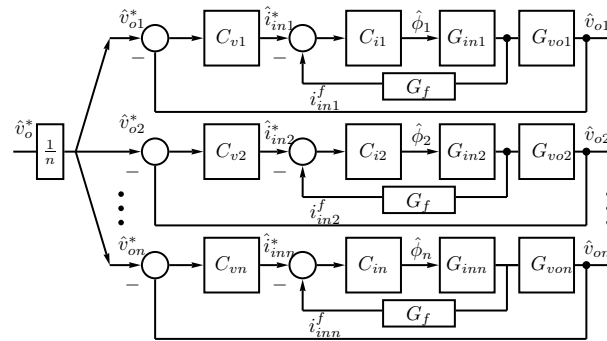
$\hat{v}_{o1}^*$
$C_{v1}$
$\hat{i}_{in1}^*$
$C_{i1}$
$\hat{\phi}_1$
$G_{in1}$
$G_{vo1}$
$\hat{v}_{o1}$
$-$
$-$
$G_f$
$i_{in1}^f$
$\hat{v}_o^*$
$\frac{1}{n}$
$\hat{v}_{o2}^*$
$C_{v2}$
$\hat{i}_{in2}^*$
$C_{i2}$
$\hat{\phi}_2$
$G_{in2}$
$G_{vo2}$
$\hat{v}_{o2}$
$-$
$-$
$G_f$
$i_{in2}^f$
$\hat{v}_{on}^*$
$C_{vn}$
$\hat{i}_{inn}^*$
$C_{in}$
$\hat{\phi}_n$
$G_{inn}$
$G_{von}$
$\hat{v}_{on}$
$-$
$-$
$G_f$
$i_{inn}^f$